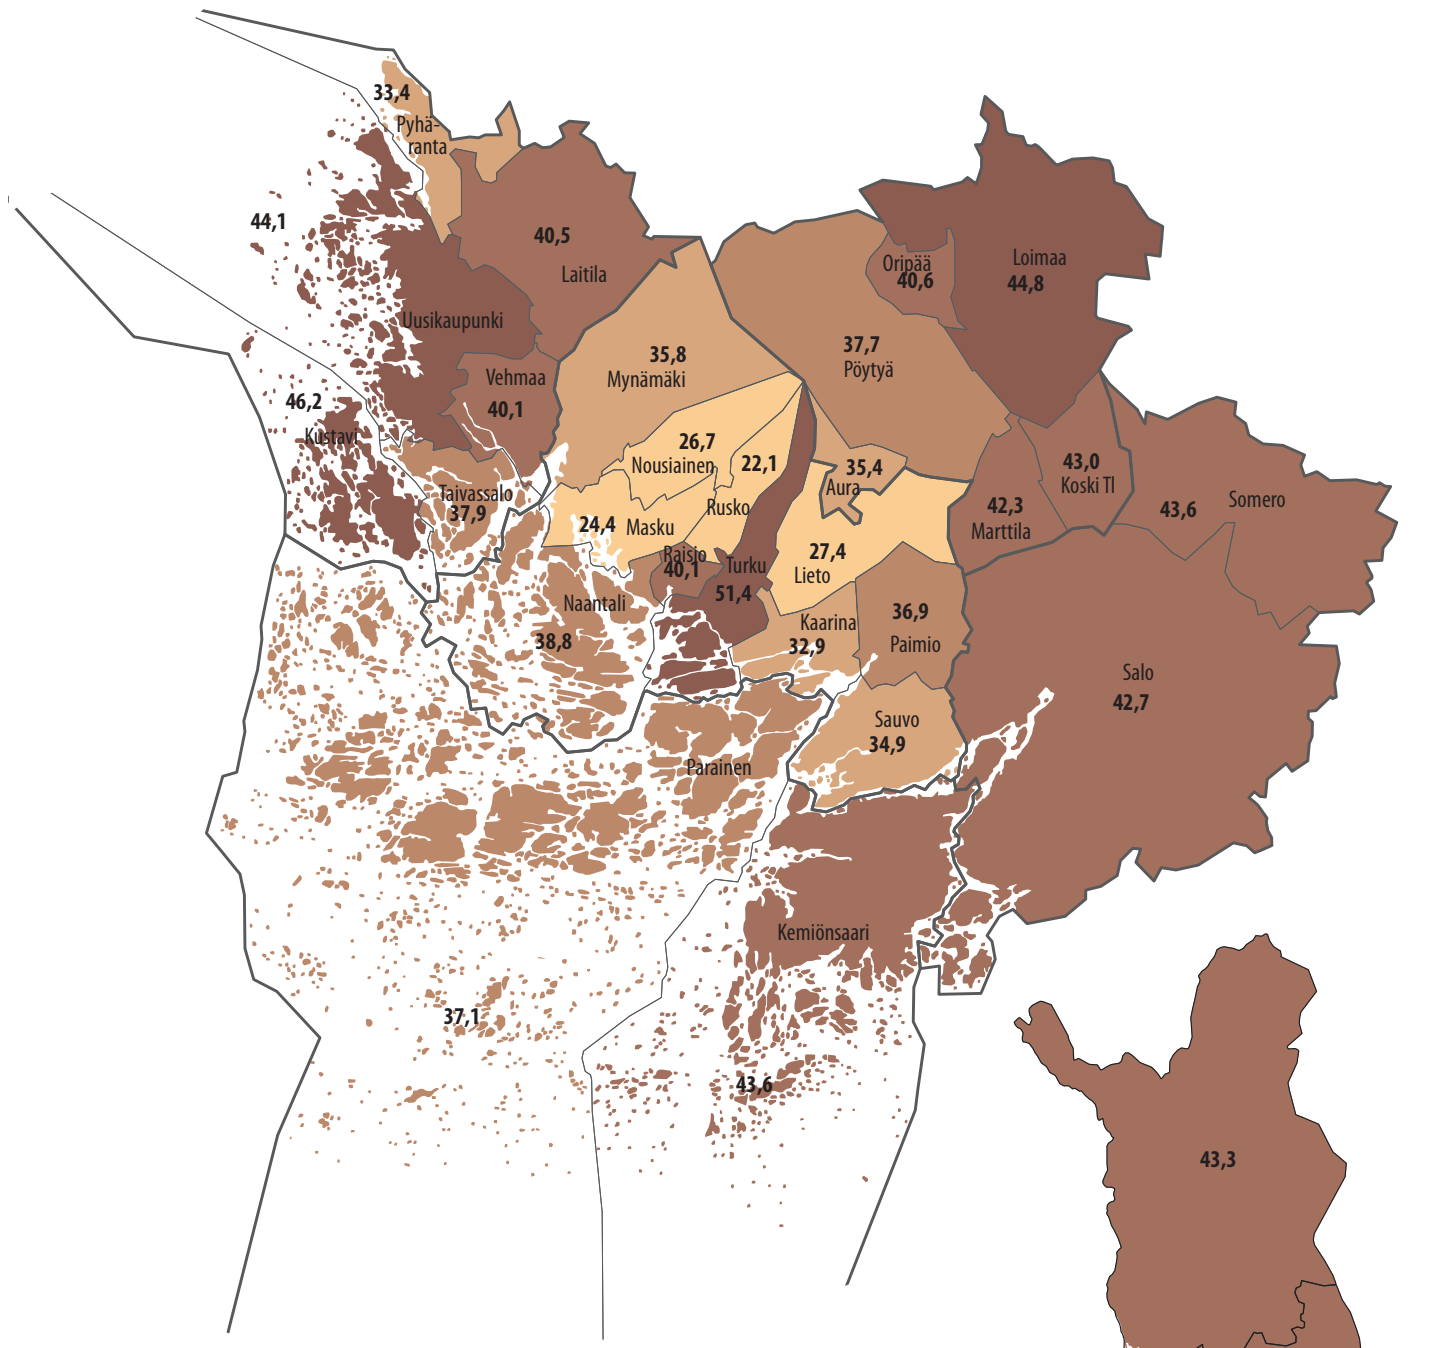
33,4
Pyhäranta
44,1
40,5
Laitila
Oripää
40,6
Loimaa
44,8
Uusikaupunki
35,8
Mynämäki
37,7
Pöytyä
Vehmaa
40,1
46,2
Kustavi
26,7
Nousiainen
22,1
35,4
Aura
43,0
Koski Tl
Taivassalo
37,9
Rusko
42,3
Marttila
43,6
Somero
24,4
Masku
Raisio
40,1
Turku
51,4
27,4
Lieto
Naantali
38,8
Kaarina
32,9
36,9
Paimio
Salo
42,7
Sauvo
34,9
Parainen
Kemiönsaari
37,1
43,6
43,3